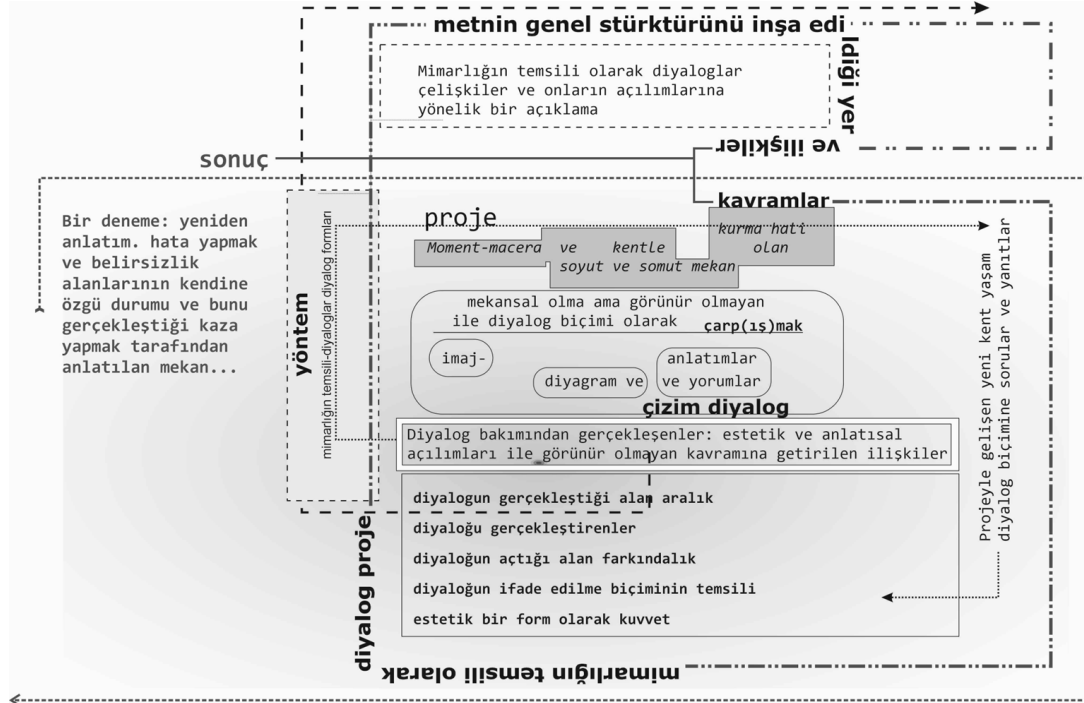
metnin genel stürktürünü inşa edi

ldiği yer

Mimarlığın temsili olarak diyaloglar çelişkiler ve onların açılımlarına yönelik bir açıklama

sonuç

ve ilişkiler

kavramlar

Bir deneme: yeniden anlatım. hata yapmak ve belirsizlik alanlarının kendine özgü durumu ve bunu gerçekleştiği kaza yapmak tarafından anlatılan mekan...

yöntem

mimarlığın temsili-diyaloglar diyalog formları

proje

Moment-macera ve kentle soyut ve somut mekan

kurma hali olan

mekansal olma ama görünür olmayan ile diyalog biçimi olarak çarp(ış)mak

imaj-

diyagram ve

anlatımlar ve yorumlar

çizim diyalog

Diyalog bakımından gerçekleşenler: estetik ve anlatısal açılımları ile görünür olmayan kavramına getirilen ilişkiler

diyalogun gerçekleştiği alan aralık

diyaloğu gerçekleştirenler

diyaloğun açtığı alan farkındalık

diyaloğun ifade edilme biçiminin temsili

estetik bir form olarak kuvvet

Projeyle gelişen yeni kent yaşam diyalog biçimine sorular ve yanıtlar

diyalog proje

mimarlığın temsili olarak